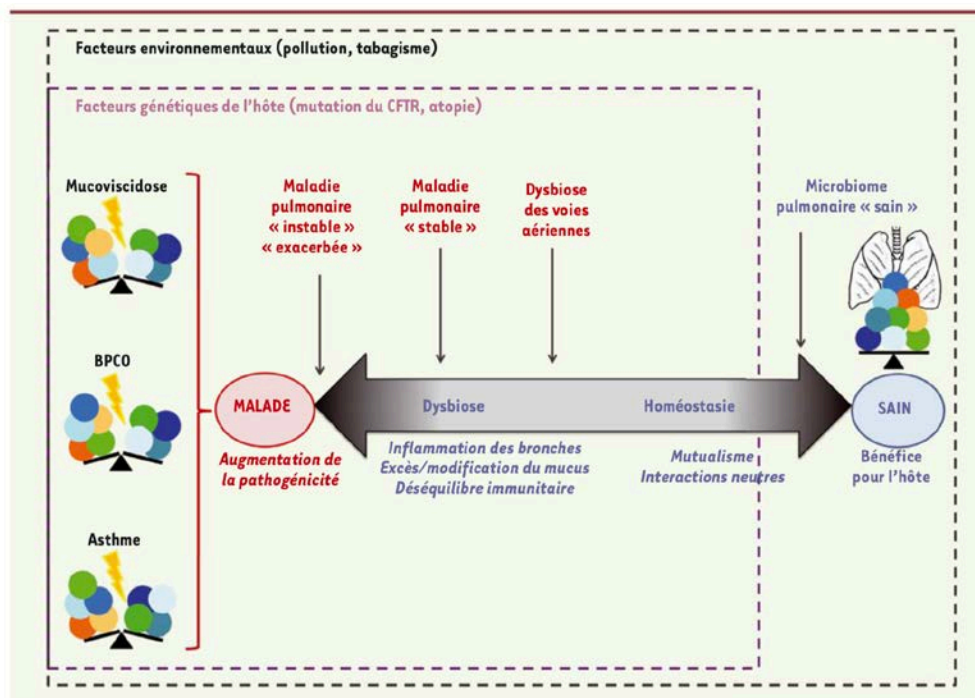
Facteurs environnementaux (pollution, tabagisme)

Facteurs génétiques de l'hôte (mutation du CFTR, atopie)

Mucoviscidose

BPCO

Asthme

Maladie pulmonaire « instable » « exacerbée »

Maladie pulmonaire « stable »

Dysbiose des voies aériennes

Microbiome pulmonaire « sain »

MALADE

Dysbiose

Homéostasie

SAIN

Augmentation de la pathogénicité

Inflammation des bronches
Excès/modification du mucus
Déséquilibre immunitaire

Mutualisme
Interactions neutres

Bénéfice pour l'hôte